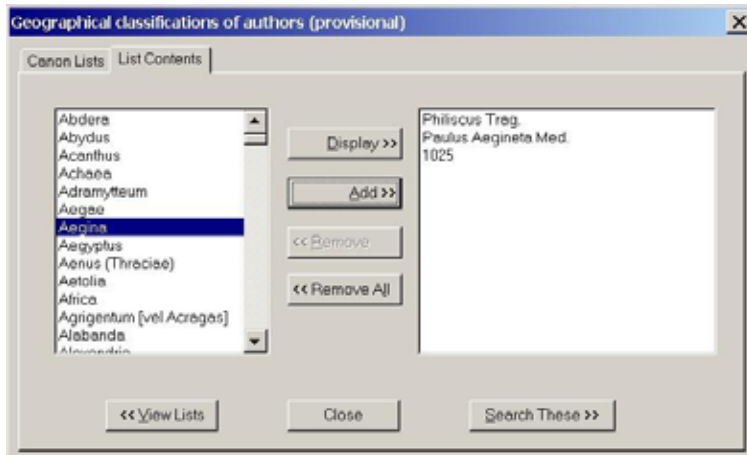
Geographical classifications of authors (provisional)

Canon Lists | List Contents

Abdera
Abydus
Acanthus
Achaea
Adramytteum
Aegae
Aegina
Aegyptus
Aenus (Thraciae)
Aetolia
Africa
Agrigentum [vel Acragas]
Alabanda
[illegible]

Display >>
Add >>
<< Remove
<< Remove All

Philiscus Trag.
Paulus Aegineta Med.
1025

<< View Lists
Close
Search These >>